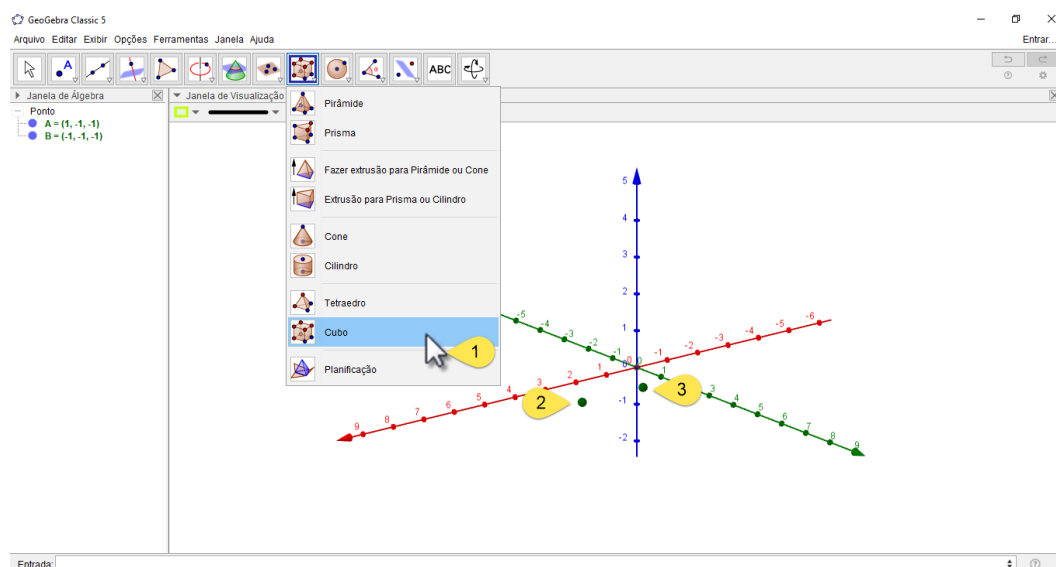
GeoGebra Classic 5

Arquivo Editar Exibir Opções Ferramentas Janela Ajuda

Entrar...

ABC

Janela de Álgebra

Ponto
A = (1, -1, -1)
B = (-1, -1, -1)

Janela de Visualização

Pirâmide

Prisma

Fazer extrusão para Pirâmide ou Cone

Extrusão para Prisma ou Cilindro

Cone

Cilindro

Tetraedro

Cubo

Planificação

1

2

3

5
4
3
2
1
-1
-2

-5 -4 -3 -2 -1 0 1 2 3 4 5 6 7 8 9

9 8 7 6 5 4 3 2 1 0 -1 -2 -3 -4 -5 -6

Entrada: